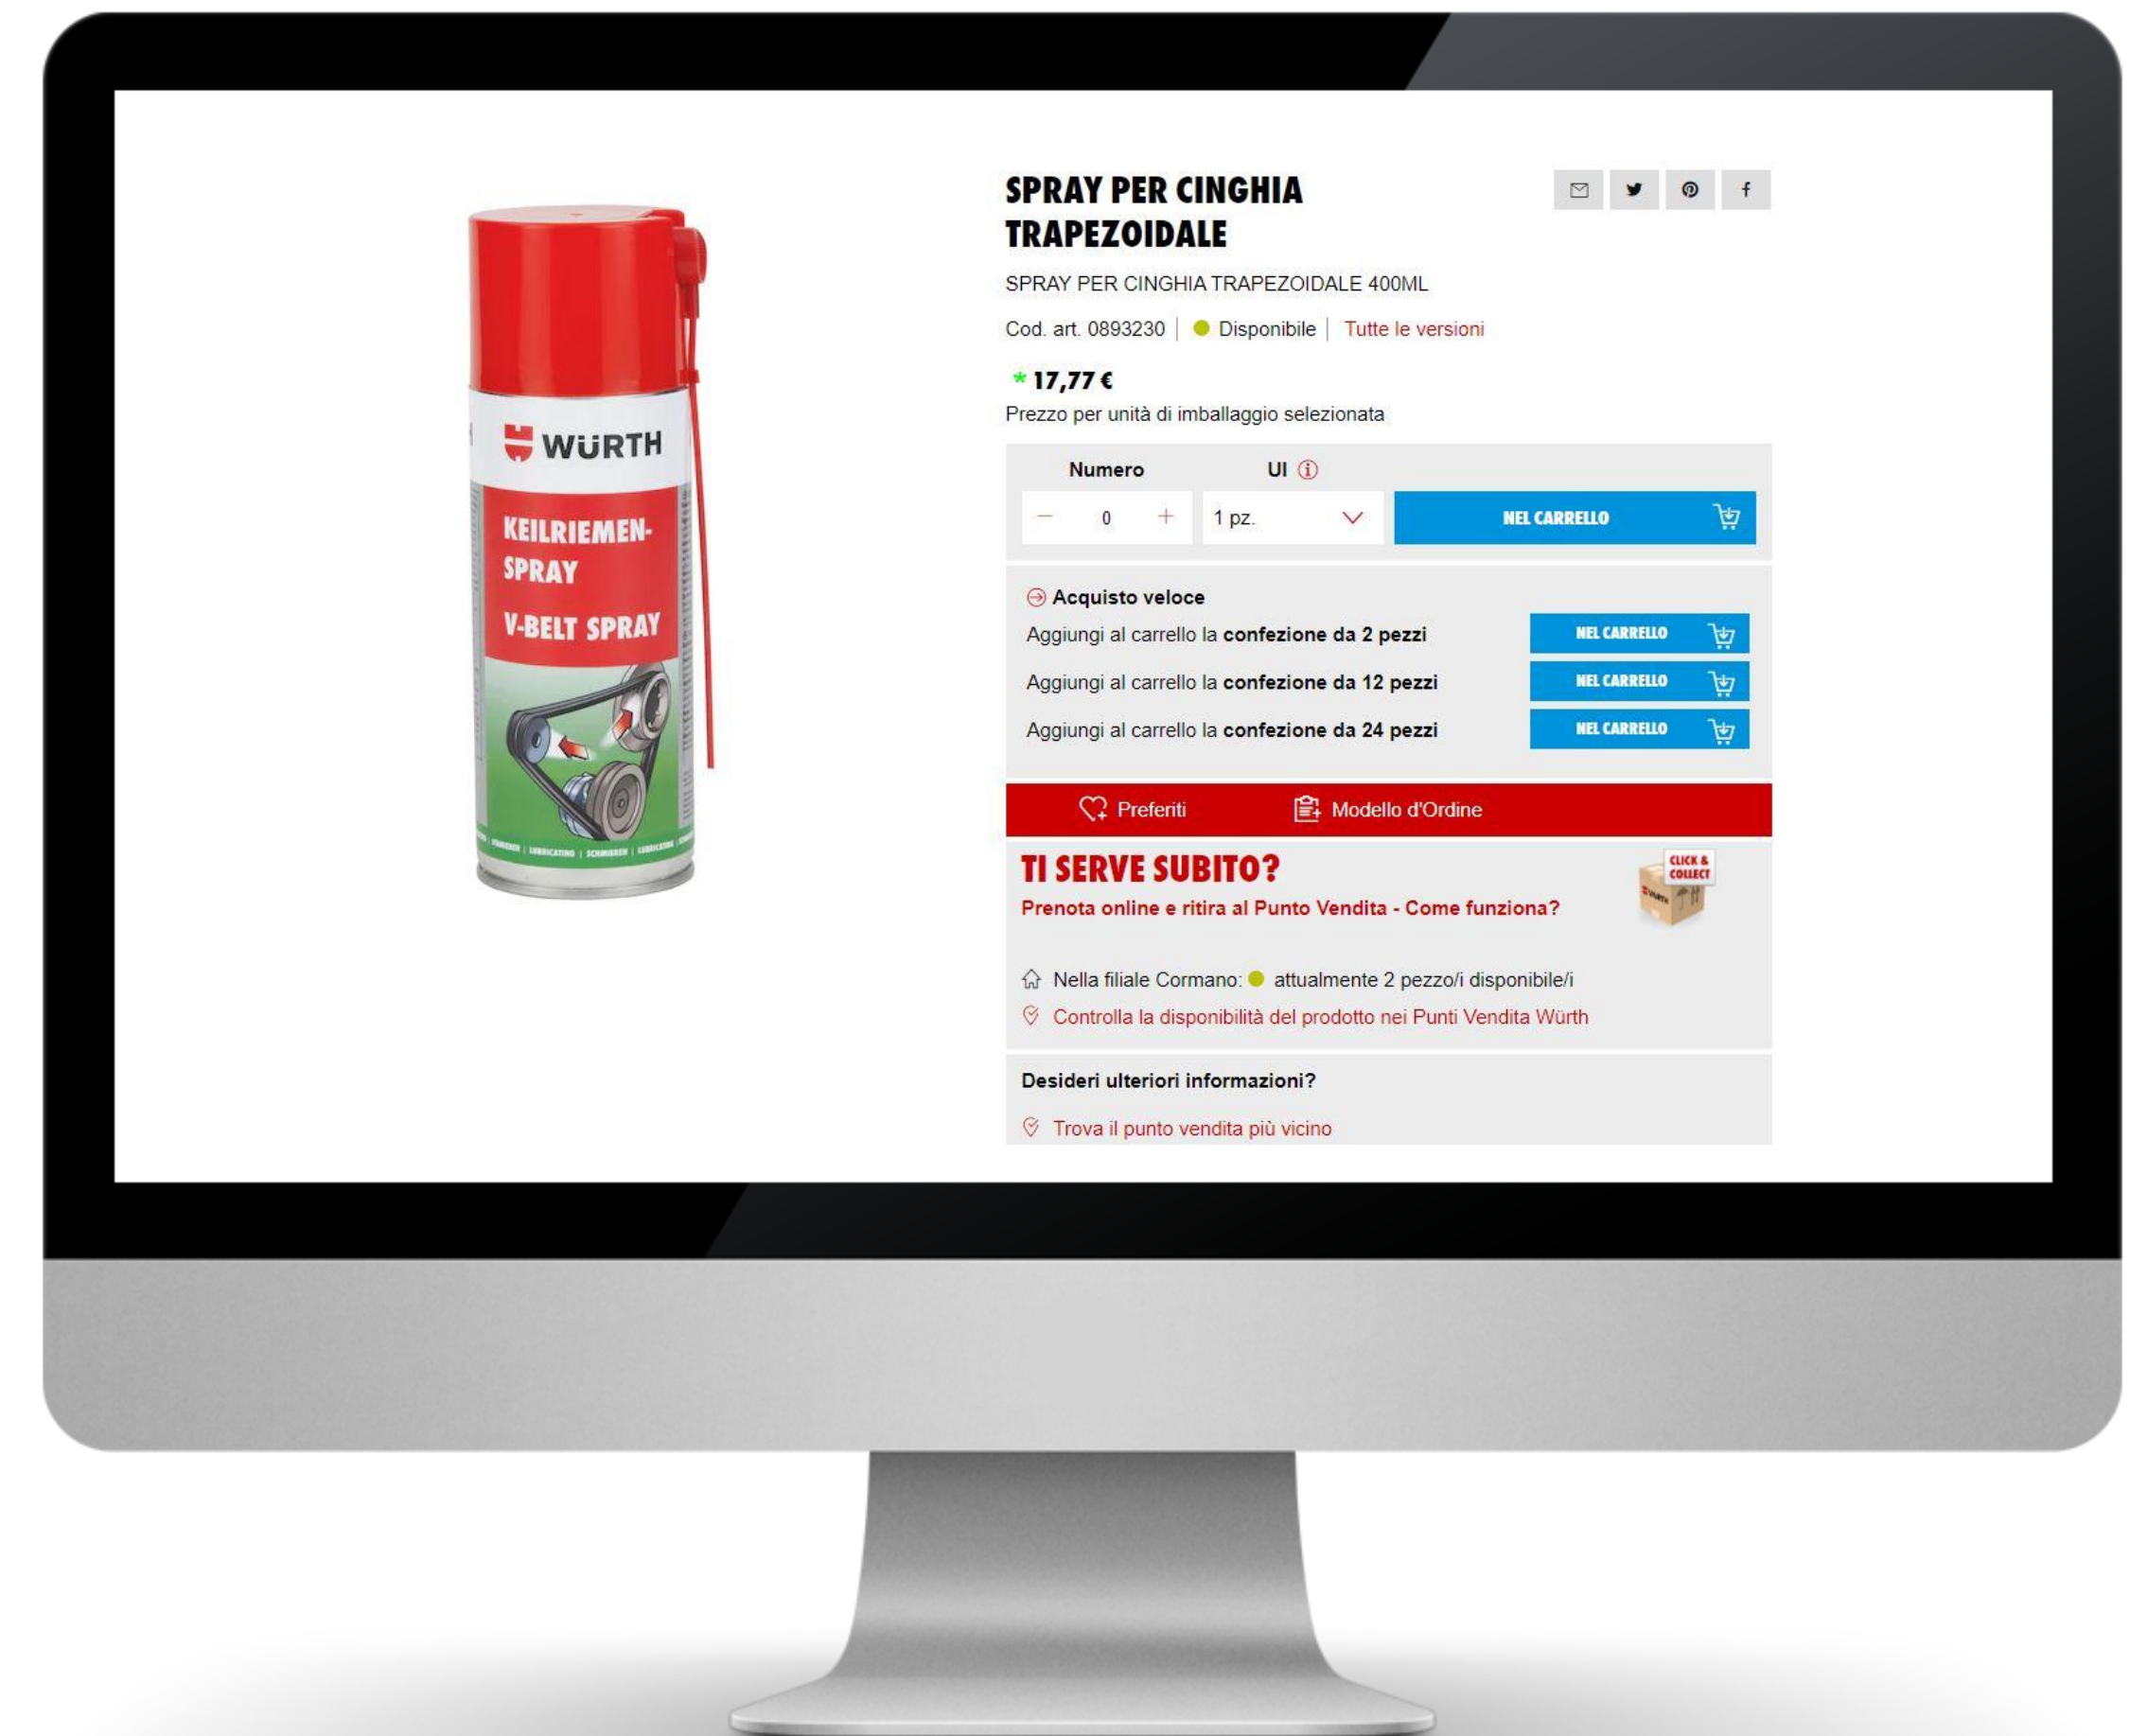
WÜRTH
KEILRIEMEN-SPRAY
V-BELT SPRAY

SPRAY PER CINGHIA TRAPEZOIDALE

SPRAY PER CINGHIA TRAPEZOIDALE 400ML

Cod. art. 0893230 | Disponibile | Tutte le versioni

* 17,77 €
Prezzo per unità di imballaggio selezionata

Numero UI ⓘ
− 0 + 1 pz. NEL CARRELLO

Acquisto veloce
Aggiungi al carrello la **confezione da 2 pezzi** NEL CARRELLO
Aggiungi al carrello la **confezione da 12 pezzi** NEL CARRELLO
Aggiungi al carrello la **confezione da 24 pezzi** NEL CARRELLO

Preferiti Modello d'Ordine

TI SERVE SUBITO?
Prenota online e ritira al Punto Vendita - Come funziona?
CLICK & COLLECT

Nella filiale Cormano: attualmente 2 pezzo/i disponibile/i
Controlla la disponibilità del prodotto nei Punti Vendita Würth

Desideri ulteriori informazioni?
Trova il punto vendita più vicino